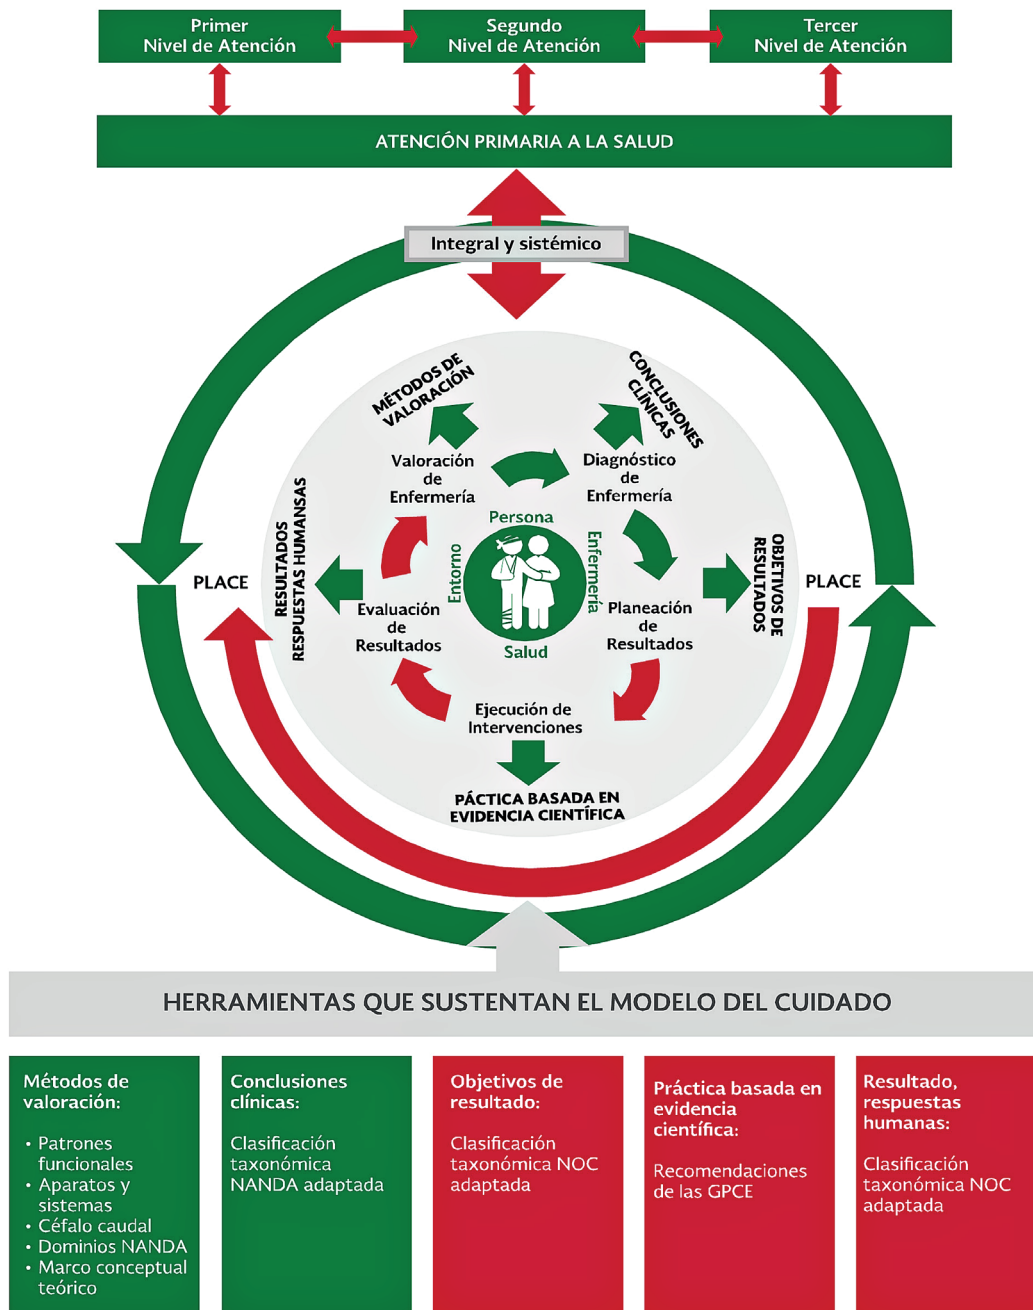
Primer Nivel de Atención

Segundo Nivel de Atención

Tercer Nivel de Atención

ATENCIÓN PRIMARIA A LA SALUD

Integral y sistémico

MÉTODOS DE VALORACIÓN

CONCLUSIONES CLÍNICAS

Valoración de Enfermería

Diagnóstico de Enfermería

RESULTADOS RESPUESTAS HUMANSAS

Persona

Entorno

Enfermería

Salud

OBJETIVOS DE RESULTADOS

PLACE

PLACE

Evaluación de Resultados

Planeación de Resultados

Ejecución de Intervenciones

PÁCTICA BASADA EN EVIDENCIA CIENTÍFICA

HERRAMIENTAS QUE SUSTENTAN EL MODELO DEL CUIDADO

Métodos de valoración:

• Patrones funcionales
• Aparatos y sistemas
• Céfalo caudal
• Dominios NANDA
• Marco conceptual teórico

Conclusiones clínicas:

Clasificación taxonómica NANDA adaptada

Objetivos de resultado:

Clasificación taxonómica NOC adaptada

Práctica basada en evidencia científica:

Recomendaciones de las GPCE

Resultado, respuestas humanas:

Clasificación taxonómica NOC adaptada